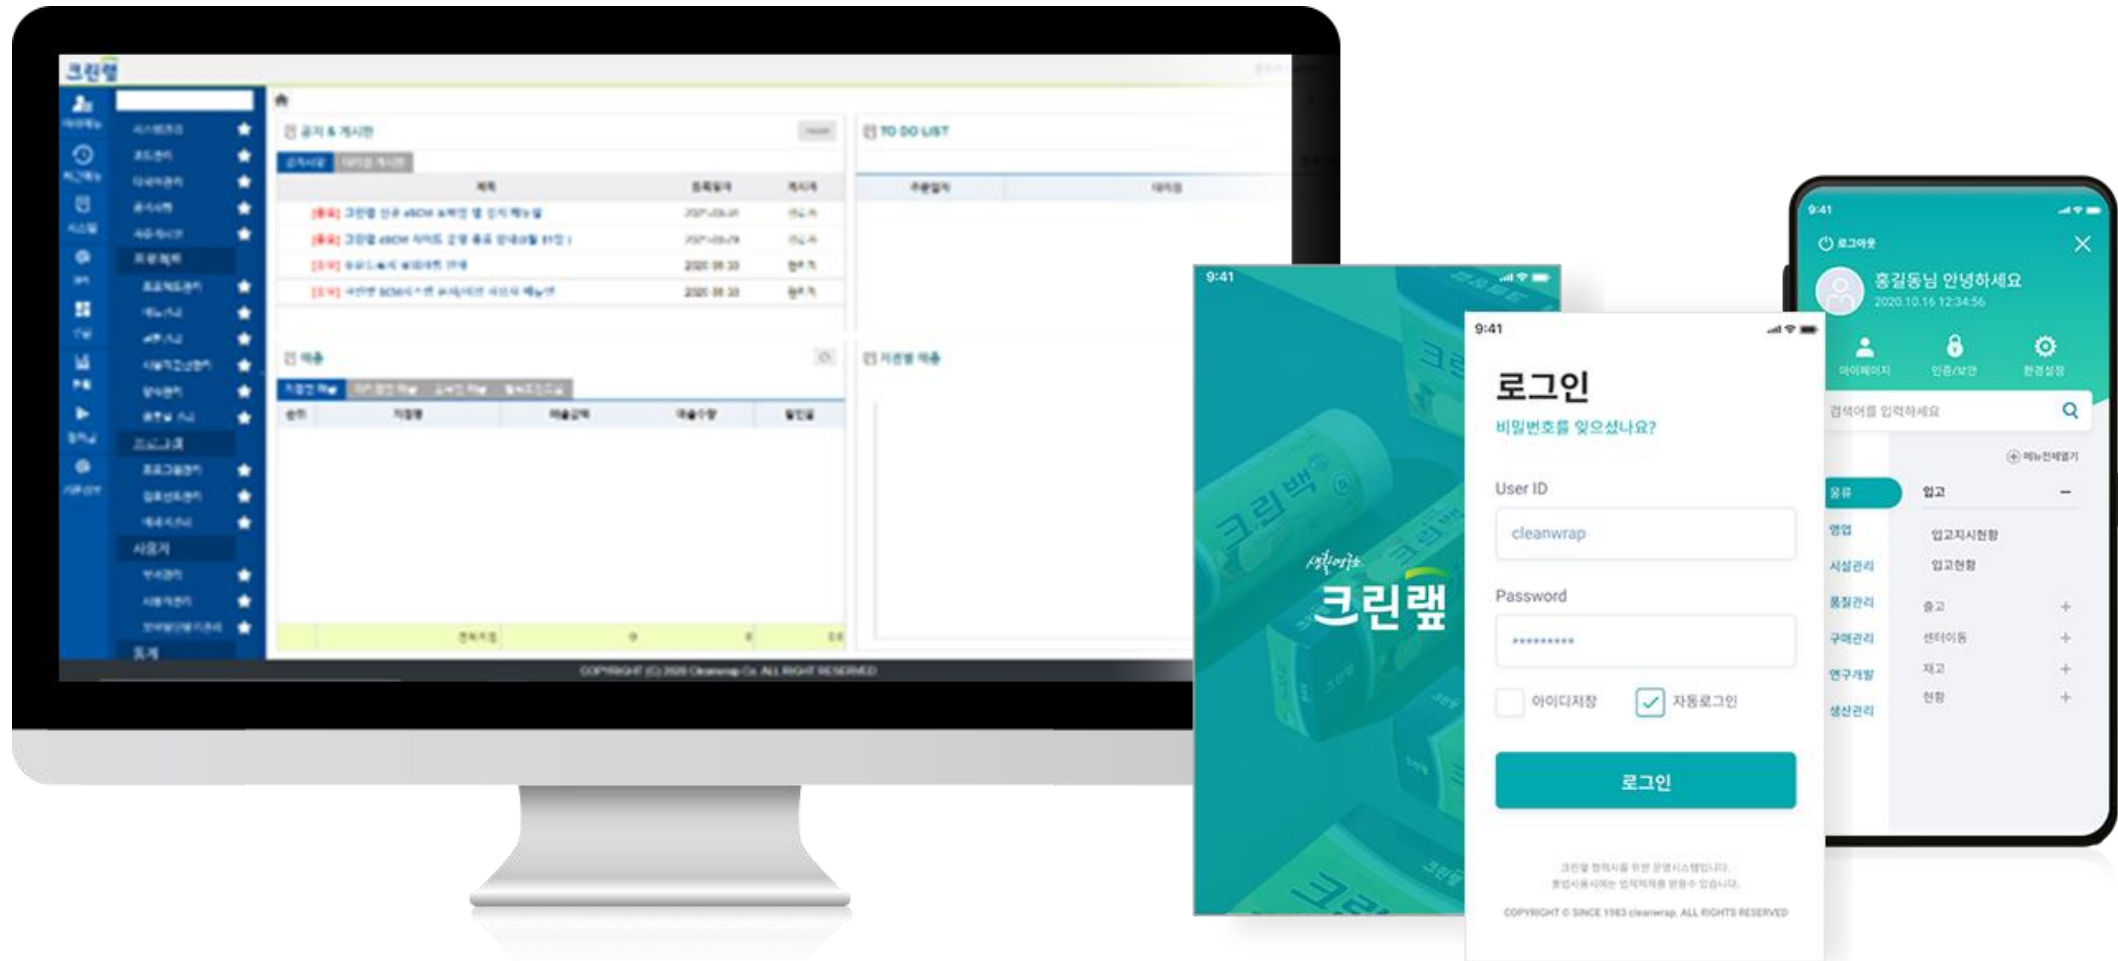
크린랩

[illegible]

TO DO LIST

COPYRIGHT (C) 2020 Cleanwrap Co. ALL RIGHT RESERVED

9:41

크린랩

9:41

로그인

비밀번호를 잊으셨나요?

User ID

cleanwrap

Password

*********

아이디저장

자동로그인

로그인

COPYRIGHT © SINCE 1983 cleanwrap. ALL RIGHTS RESERVED

9:41

로그아웃

홍길동님 안녕하세요

2020.10.16 12:34:56

마이페이지

인증/보안

환경설정

검색어를 입력하세요

메뉴전체열기

물류

입고

영업

입고지시현황

시설관리

입고현황

품질관리

출고

구매관리

센터이동

연구개발

재고

생산관리

현황